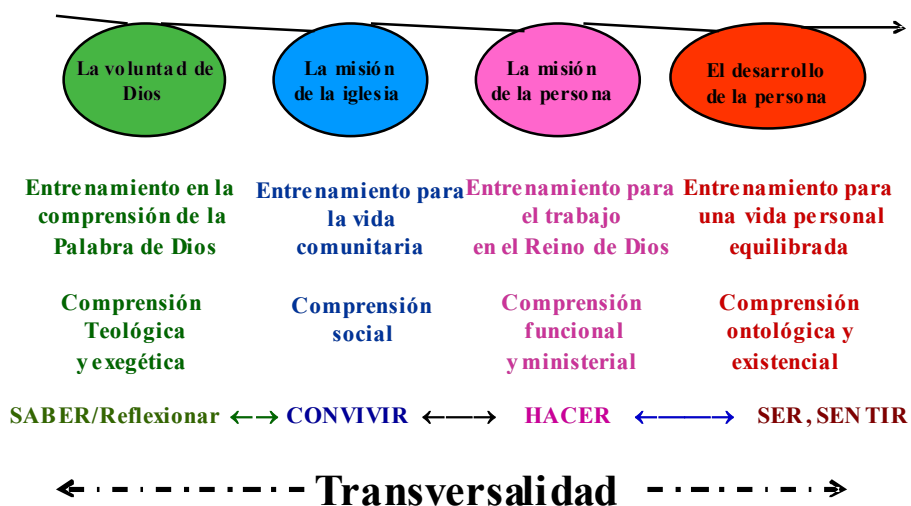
La voluntad de Dios

La misión de la iglesia

La misión de la persona

El desarrollo de la persona

Entrenamiento en la comprensión de la Palabra de Dios

Entrenamiento para la vida comunitaria

Entrenamiento para el trabajo en el Reino de Dios

Entrenamiento para una vida personal equilibrada

Comprensión Teológica y exegética

Comprensión social

Comprensión funcional y ministerial

Comprensión ontológica y existencial

SABER/Reflexionar ←→ CONVIVIR ←→ HACER ←→ SER, SENTIR

Transversalidad